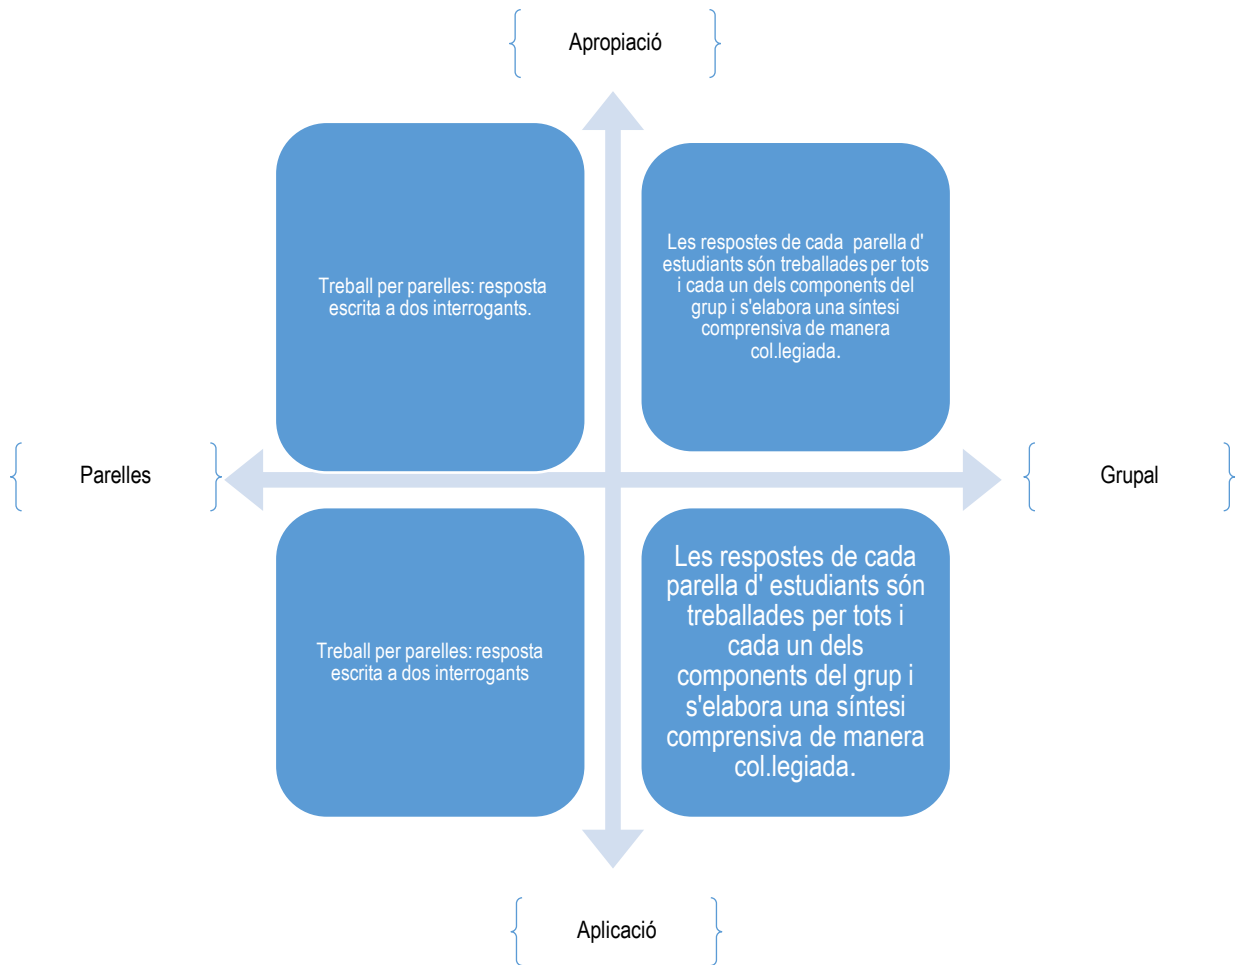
Apropiació

Treball per parelles: resposta escrita a dos interrogants.

Les respostes de cada parella d' estudiants són treballades per tots i cada un dels components del grup i s'elabora una síntesi comprensiva de manera col.legiada.

Parelles

Grupal

Treball per parelles: resposta escrita a dos interrogants

Les respostes de cada parella d' estudiants són treballades per tots i cada un dels components del grup i s'elabora una síntesi comprensiva de manera col.legiada.

Aplicació